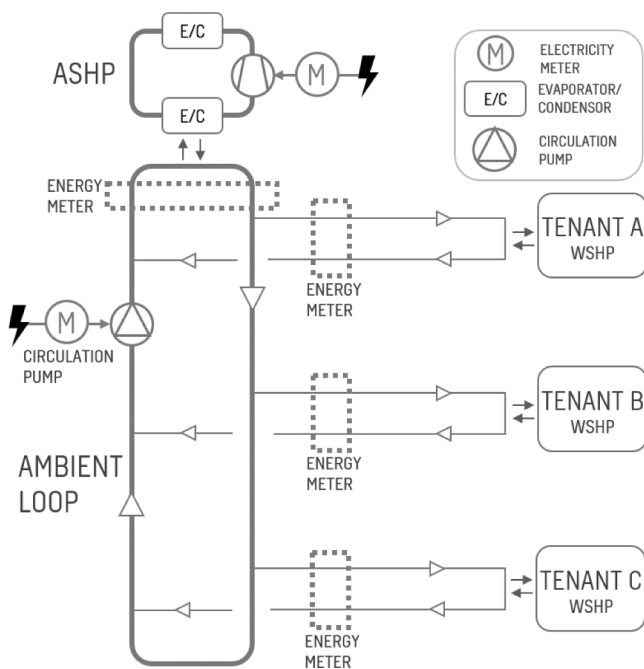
E/C

ASHP

M

E/C

M ELECTRICITY METER

E/C EVAPORATOR/ CONDENSOR

CIRCULATION PUMP

ENERGY METER

TENANT A WSHP

ENERGY METER

M

CIRCULATION PUMP

TENANT B WSHP

AMBIENT LOOP

ENERGY METER

TENANT C WSHP

ENERGY METER